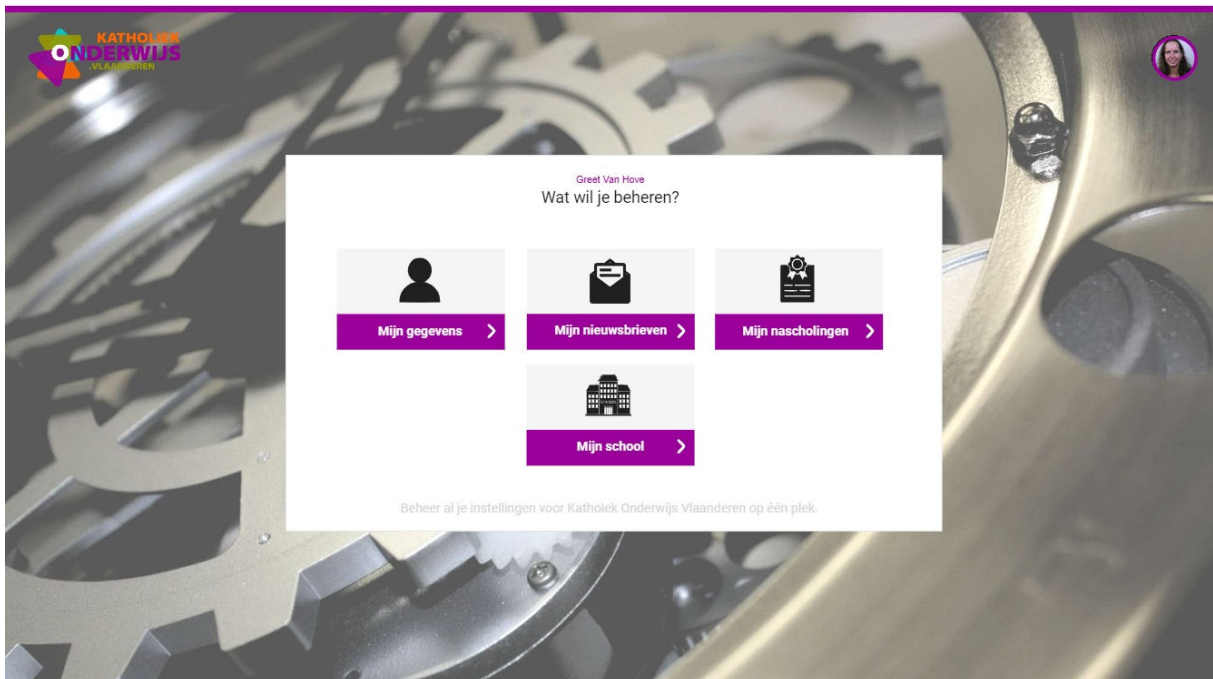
KATHOLIEK ONDERWIJS VLAANDEREN

Greet Van Hove
Wat wil je beheren?

Mijn gegevens

Mijn nieuwsbrieven

Mijn nascholingen

Mijn school

Beheer al je instellingen voor Kathoiek Onderwijs Vlaanderen op één plek.